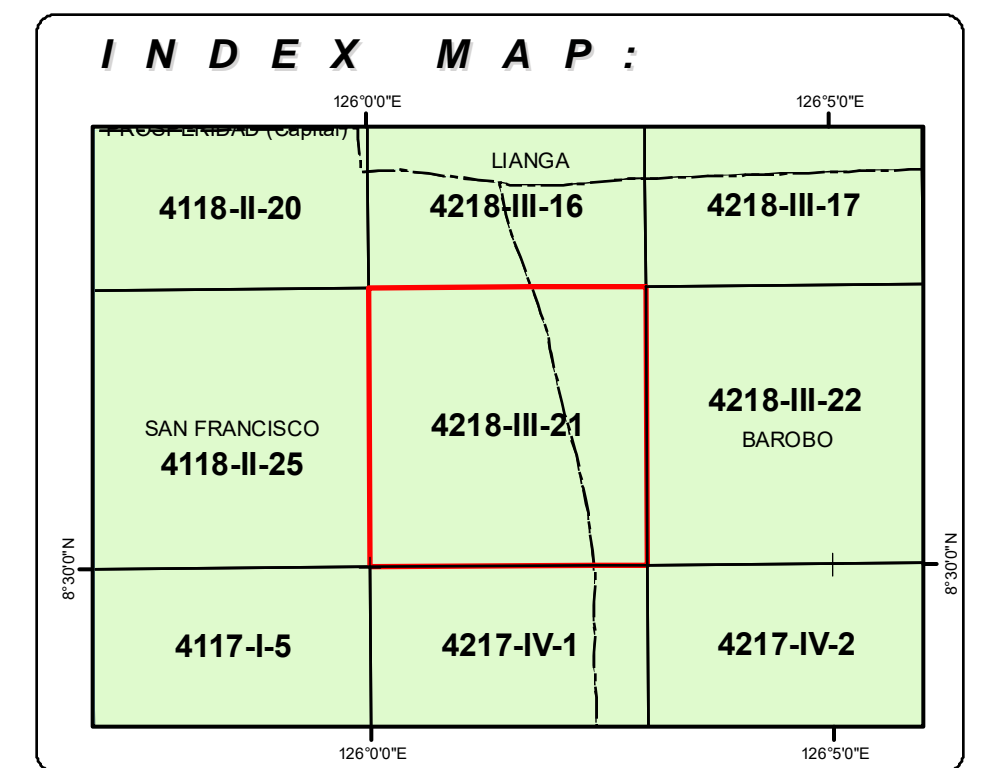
INDEX MAP:

126°0'0"E

126°5'0"E

PROSPERIDAD (Capital)

LIANGA

4118-II-20

4218-III-16

4218-III-17

SAN FRANCISCO

4118-II-25

4218-III-21

4218-III-22

BAROBO

8°30'0"N

8°30'0"N

4117-I-5

4217-IV-1

4217-IV-2

126°0'0"E

126°5'0"E